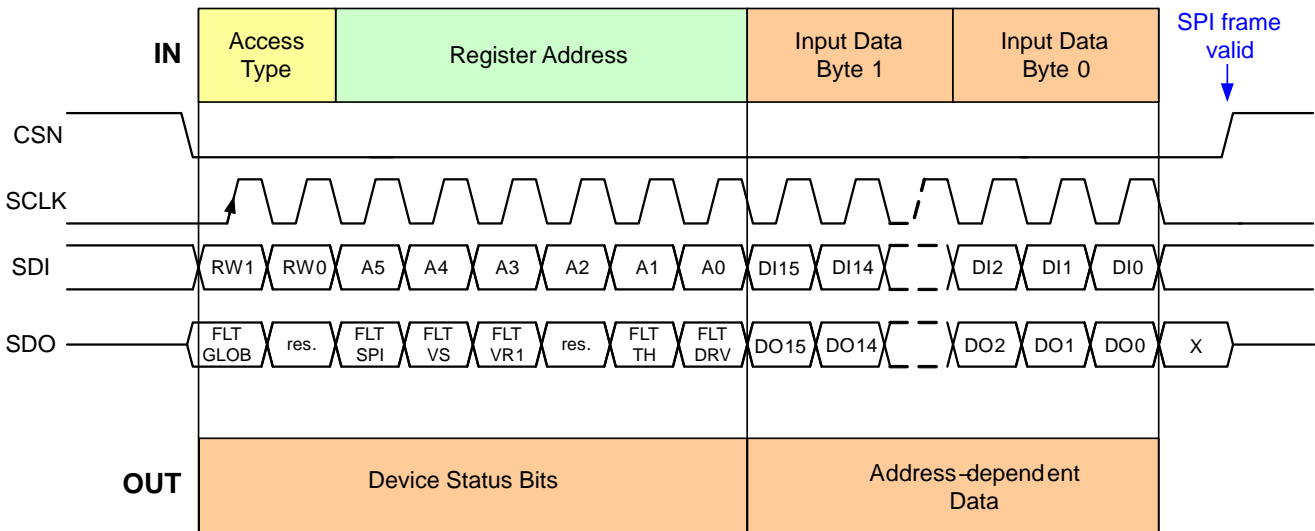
IN

Access Type

Register Address

Input Data Byte 1

Input Data Byte 0

SPI frame valid

CSN

SCLK

SDI

RW1 RW0 A5 A4 A3 A2 A1 A0 DI15 DI14 DI2 DI1 DI0

SDO

FLT GLOB res. FLT SPI FLT VS FLT VR1 res. FLT TH FLT DRV DO15 DO14 DO2 DO1 DO0 X

OUT

Device Status Bits

Address-dependent Data